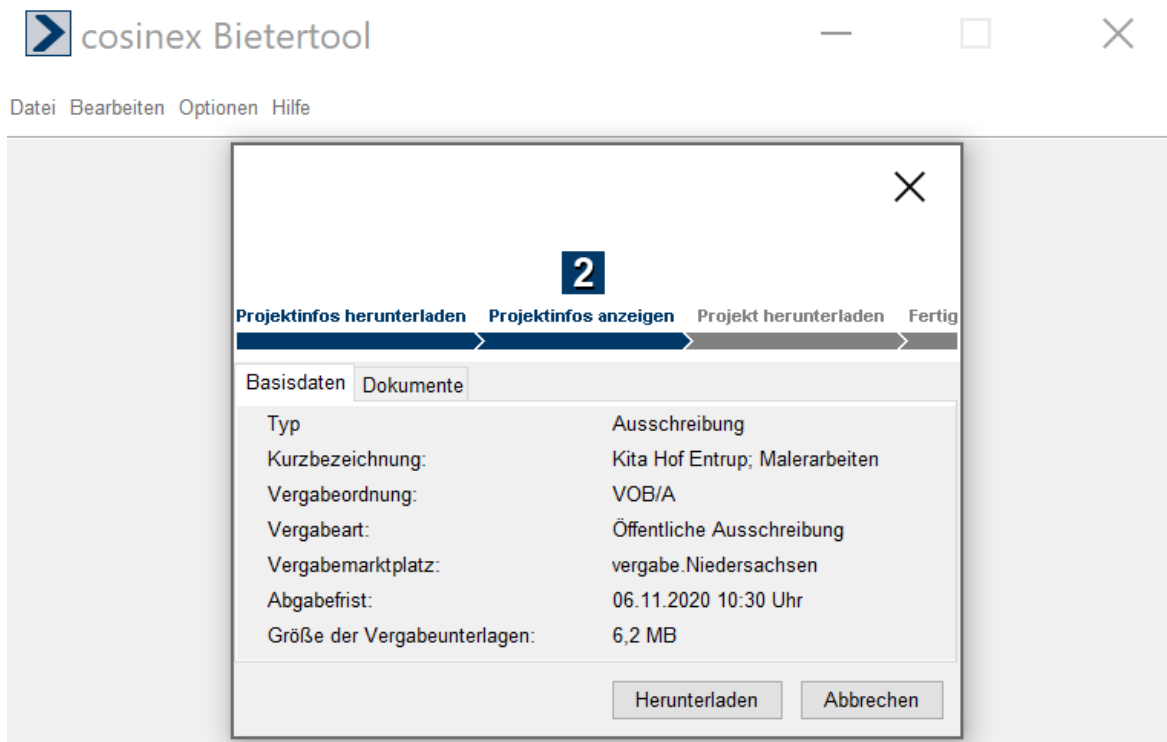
cosinex Bietertool

Datei Bearbeiten Optionen Hilfe

2

Projektinfos herunterladen Projektinfos anzeigen Projekt herunterladen Fertig

Basisdaten Dokumente

| | |
|---|---|
| Typ | Ausschreibung |
| Kurzbezeichnung: | Kita Hof Entrup; Malerarbeiten |
| Vergabeordnung: | VOB/A |
| Vergabeart: | Öffentliche Ausschreibung |
| Vergabemarktplatz: | vergabe.Niedersachsen |
| Abgabefrist: | 06.11.2020 10:30 Uhr |
| Größe der Vergabeunterlagen: | 6,2 MB |

Herunterladen Abbrechen